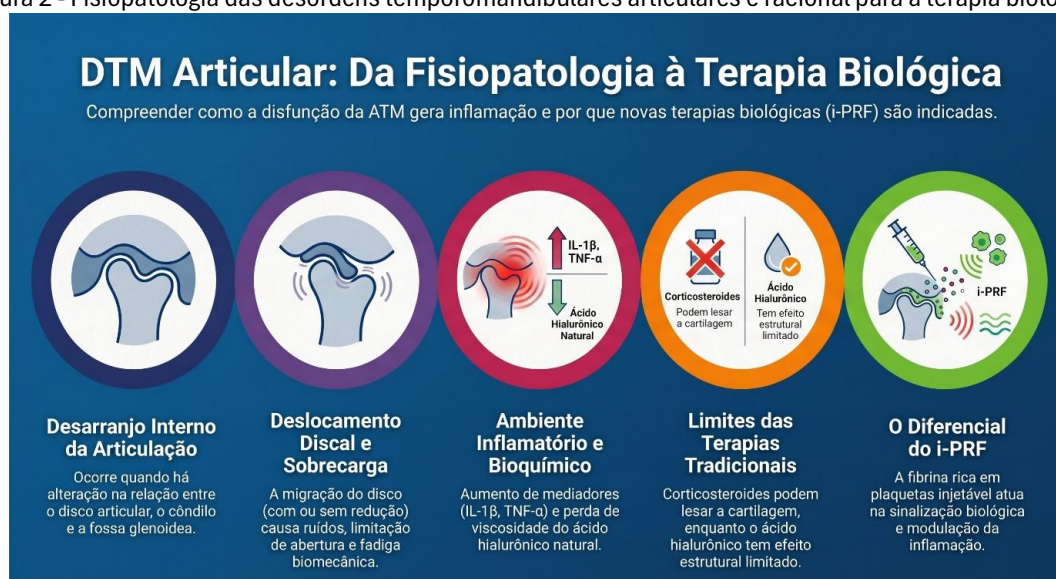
ura 2 - Fisiopatologia das desordens temporomandibulares articulares e racional para a terapia bioló

DTM Articular: Da Fisiopatologia à Terapia Biológica

Compreender como a disfunção da ATM gera inflamação e por que novas terapias biológicas (i-PRF) são indicadas.

IL-1β, TNF-α

Ácido Hialurônico Natural

Corticosteroides
Podem lesar a cartilagem

Ácido Hialurônico
Tem efeito estrutural limitado

i-PRF

Desarranjo Interno da Articulação

Ocorre quando há alteração na relação entre o disco articular, o côndilo e a fossa glenoidea.

Deslocamento Discal e Sobrecarga

A migração do disco (com ou sem redução) causa ruídos, limitação de abertura e fadiga biomecânica.

Ambiente Inflamatório e Bioquímico

Aumento de mediadores (IL-1β, TNF-α) e perda de viscosidade do ácido hialurônico natural.

Limites das Terapias Tradicionais

Corticosteroides podem lesar a cartilagem, enquanto o ácido hialurônico tem efeito estrutural limitado.

O Diferencial do i-PRF

A fibrina rica em plaquetas injetável atua na sinalização biológica e modulação da inflamação.